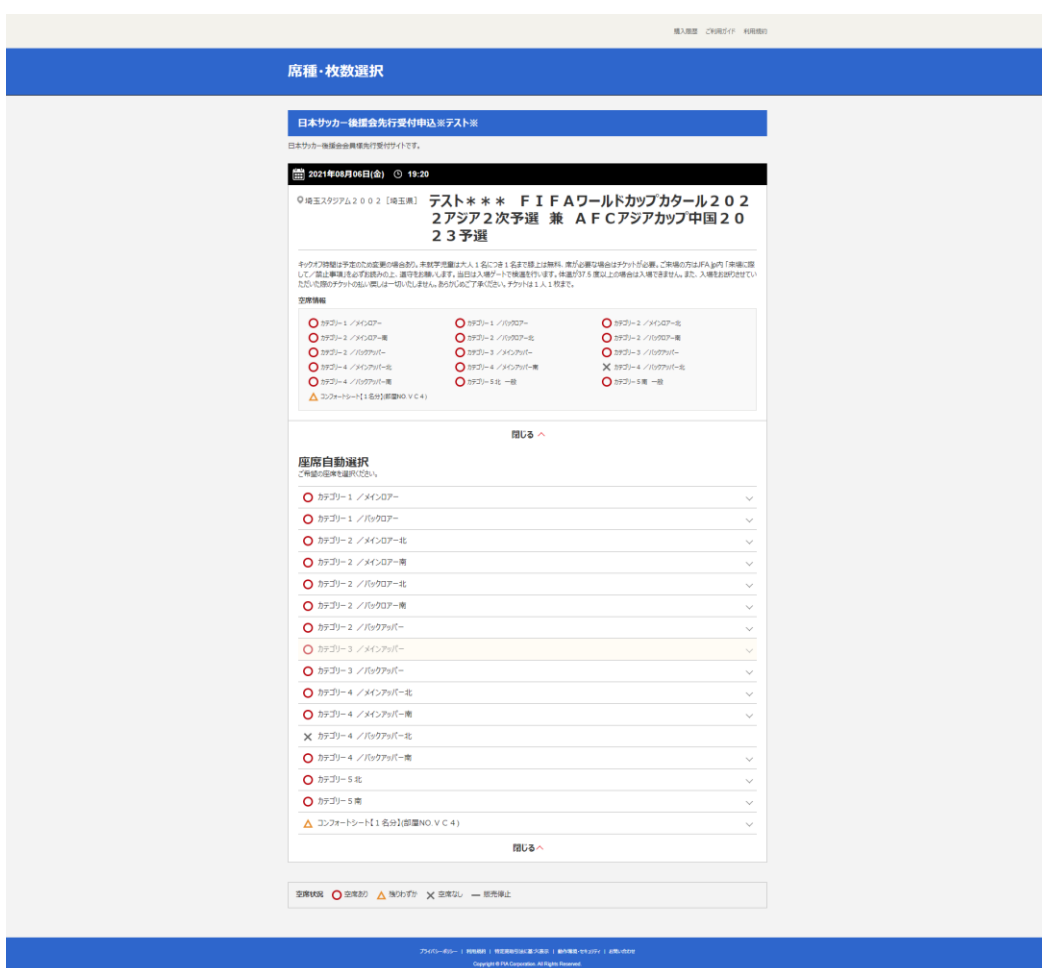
購入履歴　ご利用ガイド　利用規約

席種・枚数選択

日本サッカー後援会先行受付申込※テスト※

日本サッカー後援会会員様先行受付サイトです。

2021年08月06日(金)　19:20

埼玉スタジアム２００２［埼玉県］

テスト＊＊＊　ＦＩＦＡワールドカップカタール２０２２アジア２次予選 兼 ＡＦＣアジアカップ中国２０２３予選

キックオフ時間は予定のため変更の場合あり。未就学児童は大人１名につき１名まで膝上は無料、席が必要な場合はチケットが必要。ご来場の方はJFA.jp内「来場に際して／禁止事項」を必ずお読みの上、遵守をお願いします。当日は入場ゲートで検温を行います。体温が37.5度以上の場合は入場できません。また、入場をお断りさせていただいた際のお払い戻しは一切いたしません。あらかじめご了承ください。チケットは１人１枚まで。

空席情報

カテゴリー１ ／メインロアー
カテゴリー１ ／バックロアー
カテゴリー２ ／メインロアー北
カテゴリー２ ／メインロアー南
カテゴリー２ ／バックロアー北
カテゴリー２ ／バックロアー南
カテゴリー２ ／バックアッパー
カテゴリー３ ／メインアッパー
カテゴリー３ ／バックアッパー
カテゴリー４ ／メインアッパー北
カテゴリー４ ／メインアッパー南
カテゴリー４ ／バックアッパー北
カテゴリー４ ／バックアッパー南
カテゴリー５北 一般
カテゴリー５南 一般
コンフォートシート【１名分】(部屋NO.ＶＣ４)

閉じる

座席自動選択
ご希望の座席を選択ください。

カテゴリー１ ／メインロアー
カテゴリー１ ／バックロアー
カテゴリー２ ／メインロアー北
カテゴリー２ ／メインロアー南
カテゴリー２ ／バックロアー北
カテゴリー２ ／バックロアー南
カテゴリー２ ／バックアッパー
カテゴリー３ ／メインアッパー
カテゴリー３ ／バックアッパー
カテゴリー４ ／メインアッパー北
カテゴリー４ ／メインアッパー南
カテゴリー４ ／バックアッパー北
カテゴリー４ ／バックアッパー南
カテゴリー５北
カテゴリー５南
コンフォートシート【１名分】(部屋NO.ＶＣ４)

閉じる

空席状況　空席あり　残りわずか　空席なし　販売停止

プライバシーポリシー ｜ 利用規約 ｜ 特定商取引法に基づく表示 ｜ 動作環境・セキュリティ ｜ お問い合わせ
Copyright © PIA Corporation. All Rights Reserved.